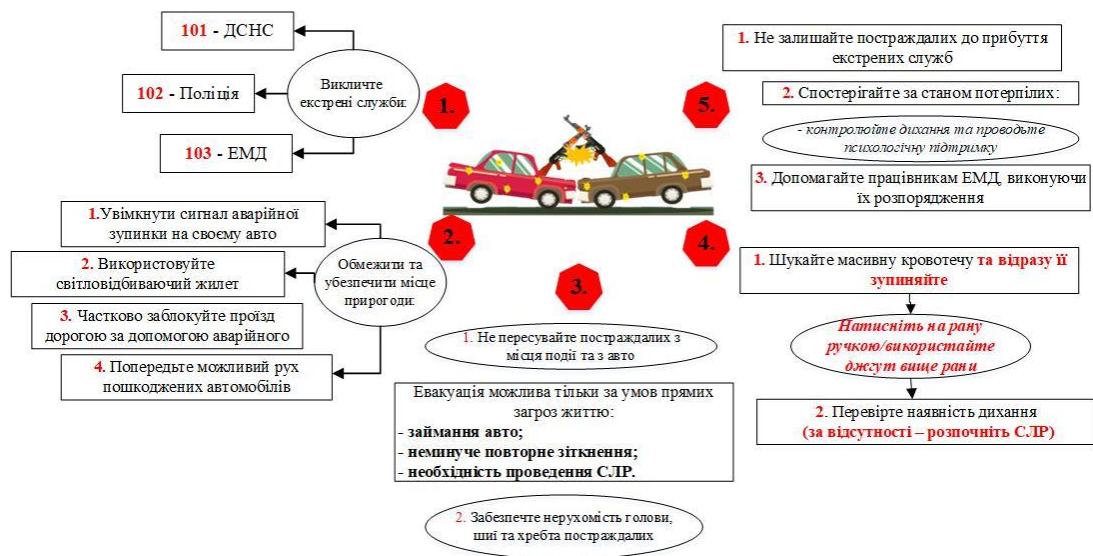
101 - ДСНС

102 - Поліція

103 - ЕМД

Викличте екстрені служби:

1.

1. Не залишайте постраждалих до прибуття екстрених служб

5.

2. Спостерігайте за станом потерпілих:

- контролюйте дихання та проводьте психологічну підтримку

3. Допомагайте працівникам ЕМД, виконуючи їх розпорядження

1.Увімкнути сигнал аварійної зупинки на своєму авто

2. Використовуйте світловідбиваючий жилет

3. Частково заблокуйте проїзд дорогою за допомогою аварійного

4. Попередьте можливий рух пошкоджених автомобілів

Обмежити та убезпечити місце пригоди:

2.

3.

4.

1. Шукайте масивну кровотечу та відразу її зупиняйте

Натисніть на рану ручкою/використайте джгут вище рани

2. Перевірте наявність дихання (за відсутності – розпочніть СЛР)

1. Не пересувайте постраждалих з місця події та з авто

Евакуація можлива тільки за умов прямих загроз життю:
- займання авто;
- неминуче повторне зіткнення;
- необхідність проведення СЛР.

2. Забезпечте нерухомість голови, шиї та хребта постраждалих